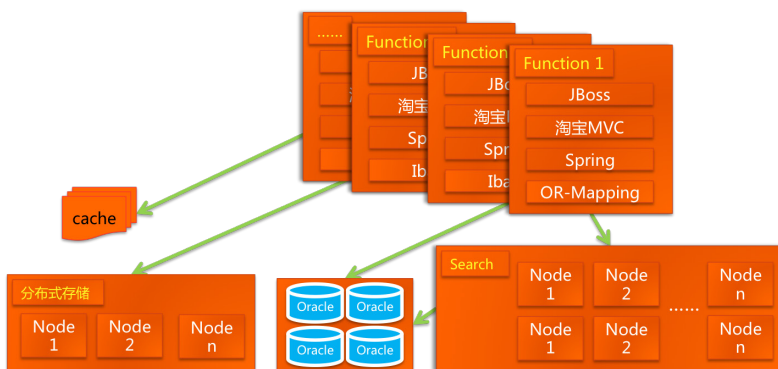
......

Function

JB

淘

Sp

Function

JBo

淘宝

Spr

Iba

Ib

Function 1

JBoss

淘宝MVC

Spring

OR-Mapping

cache

分布式存储

Node 1

Node 2

Node n

Oracle

Oracle

Oracle

Oracle

Search

Node 1

Node 2

......

Node n

Node 1

Node 2

Node n